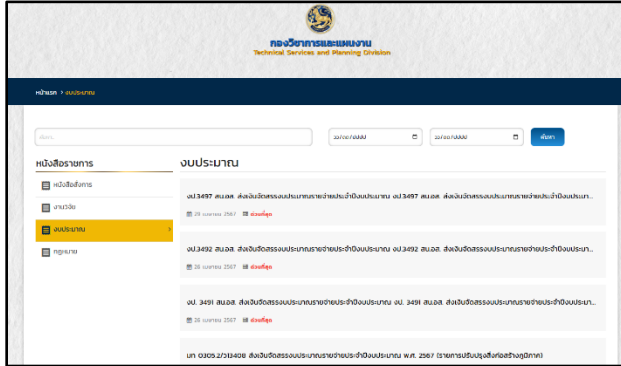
กองวิชาการและแผนงาน
Technical Services and Planning Division

หน้าแรก > งบประมาณ

ค้นหา...
วว/ดด/ปปปป
วว/ดด/ปปปป
ค้นหา

หนังสือราชการ

หนังสือราชการ
งานวิจัย
งบประมาณ
กฎหมาย

งบประมาณ

งป.3497 สน.อส. ส่งเงินจัดสรรงบประมาณรายจ่ายประจำปีงบประมาณ งป.3497 สน.อส. ส่งเงินจัดสรรงบประมาณรายจ่ายประจำปีงบประมา...
26 เมษายน 2567 ด่วนที่สุด

งป.3492 สน.อส. ส่งเงินจัดสรรงบประมาณรายจ่ายประจำปีงบประมาณ งป.3492 สน.อส. ส่งเงินจัดสรรงบประมาณรายจ่ายประจำปีงบประมา...
26 เมษายน 2567 ด่วนที่สุด

งป. 3491 สน.อส. ส่งเงินจัดสรรงบประมาณรายจ่ายประจำปีงบประมาณ งป. 3491 สน.อส. ส่งเงินจัดสรรงบประมาณรายจ่ายประจำปีงบประมา...
26 เมษายน 2567 ด่วนที่สุด

มท 0305.2/ว13408 ส่งเงินจัดสรรงบประมาณรายจ่ายประจำปีงบประมาณ พ.ศ. 2567 (รายการปรับปรุงสิ่งก่อสร้างภูมิภาค)